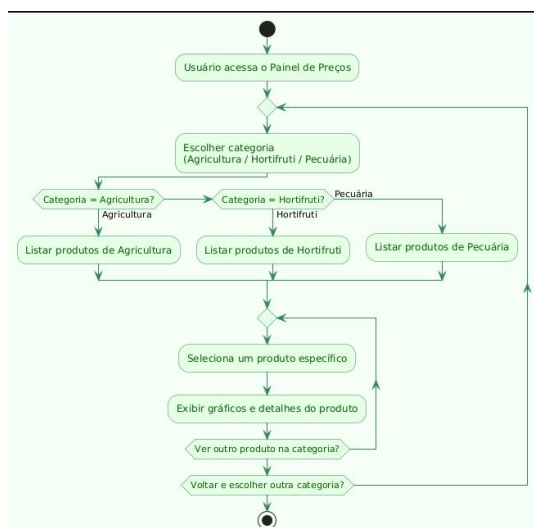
Usuário acessa o Painel de Preços

Escolher categoria
(Agricultura / Hortifruti / Pecuária)

Categoria = Agricultura?
Agricultura

Categoria = Hortifruti?
Hortifruti

Pecuária

Listar produtos de Agricultura

Listar produtos de Hortifruti

Listar produtos de Pecuária

Seleciona um produto específico

Exibir gráficos e detalhes do produto

Ver outro produto na categoria?

Voltar e escolher outra categoria?